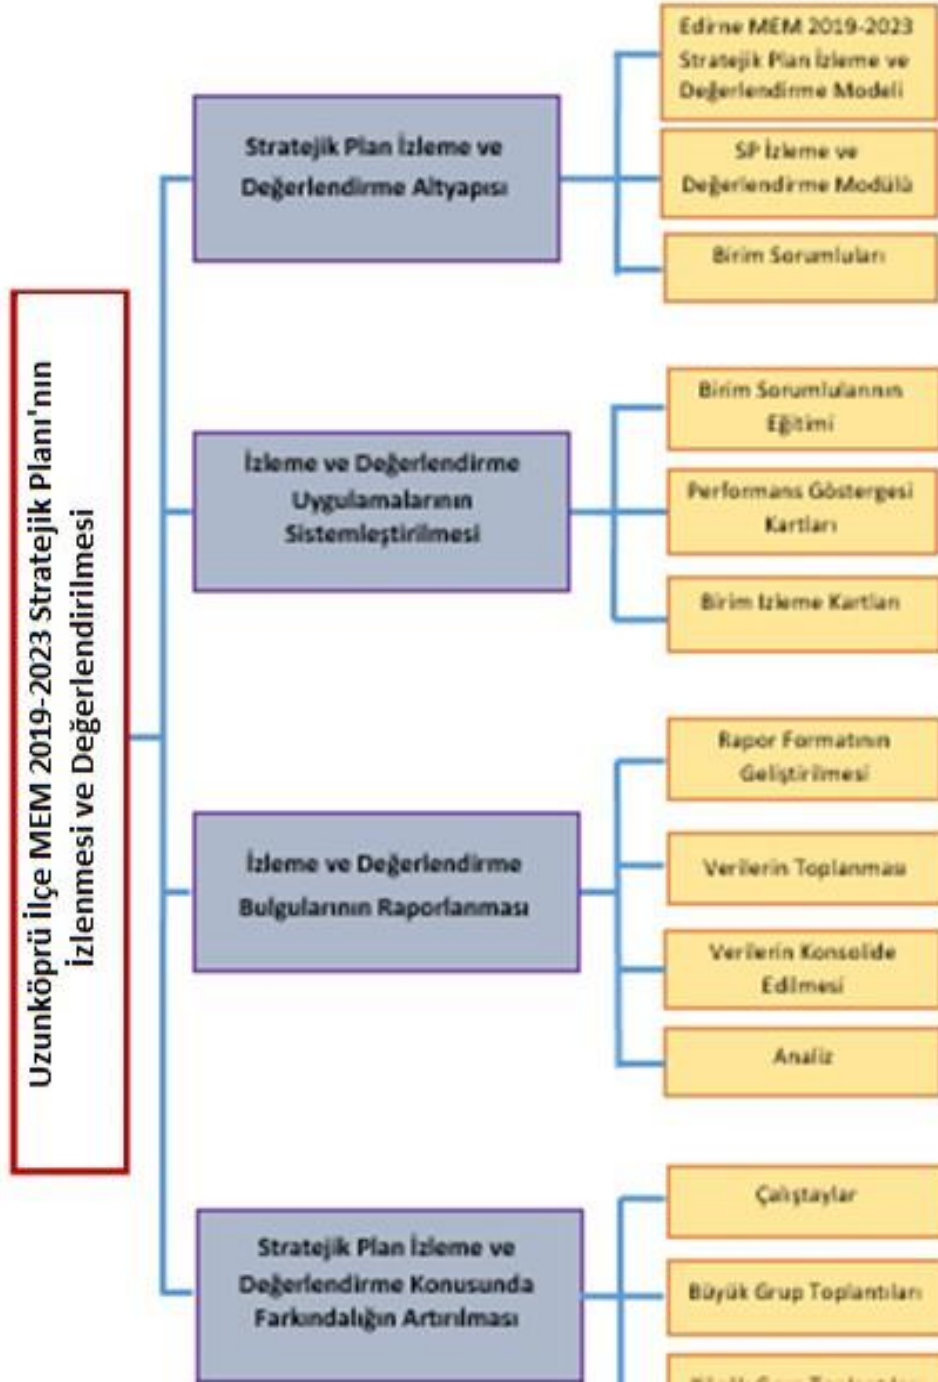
Uzunköprü İlçe MEM 2019-2023 Stratejik Planı'nın İzlenmesi ve Değerlendirilmesi

Stratejik Plan İzleme ve Değerlendirme Altyapısı

Edirne MEM 2019-2023 Stratejik Plan İzleme ve Değerlendirme Modeli

SP İzleme ve Değerlendirme Modülü

Birim Sorumluları

İzleme ve Değerlendirme Uygulamalarının Sistemleştirilmesi

Birim Sorumlularının Eğitimi

Performans Göstergesi Kartları

Birim İzleme Kartları

İzleme ve Değerlendirme Bulgularının Raporlanması

Rapor Formatının Geliştirilmesi

Verilerin Toplanması

Verilerin Konsolide Edilmesi

Analiz

Stratejik Plan İzleme ve Değerlendirme Konusunda Farkındalığın Artırılması

Çalıştaylar

Büyük Grup Toplantıları

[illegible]